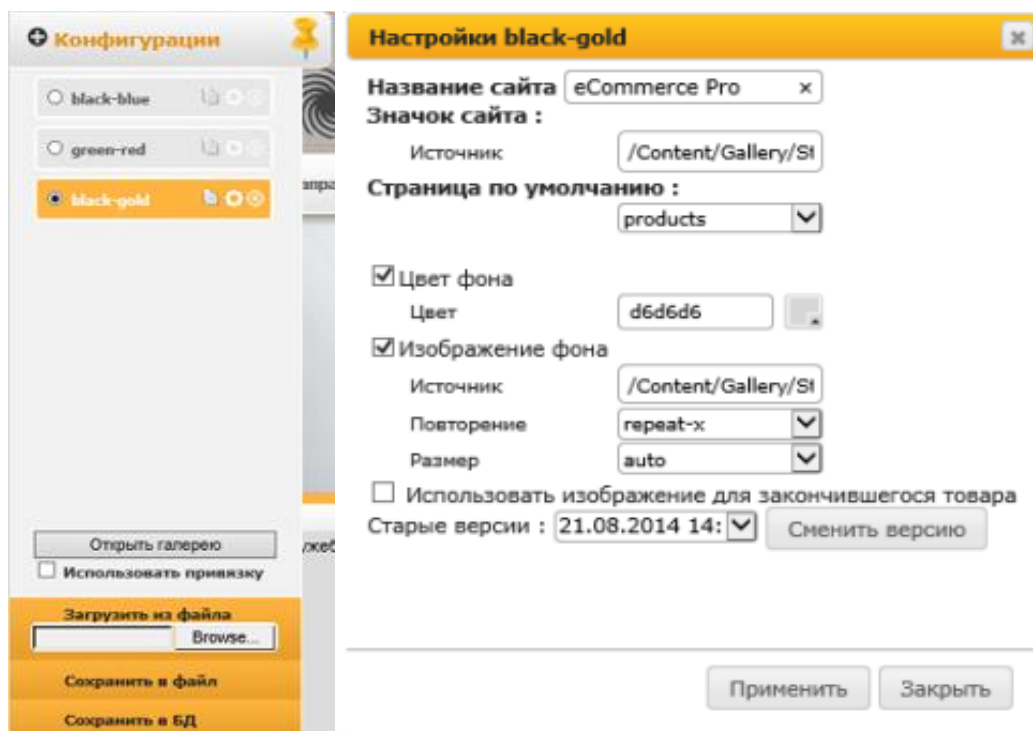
Конфигурации

black-blue

green-red

black-gold

Открыть галерею

Использовать привязку

Загрузить из файла

Browse...

Сохранить в файл

Сохранить в БД

Настройки black-gold

Название сайта eCommerce Pro

Значок сайта :

Источник /Content/Gallery/St

Страница по умолчанию :

products

Цвет фона

Цвет d6d6d6

Изображение фона

Источник /Content/Gallery/St

Повторение repeat-x

Размер auto

Использовать изображение для закончившегося товара

Старые версии : 21.08.2014 14:

Сменить версию

Применить

Закрыть